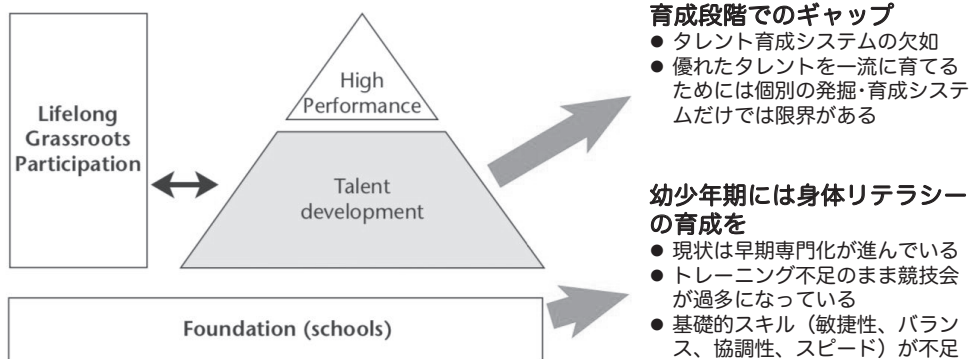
Lifelong Grassroots Participation

High Performance

Talent development

Foundation (schools)

育成段階でのギャップ
● タレント育成システムの欠如
● 優れたタレントを一流に育てるためには個別の発掘・育成システムだけでは限界がある

幼少年期には身体リテラシーの育成を
● 現状は早期専門化が進んでいる
● トレーニング不足のまま競技会が過多になっている
● 基礎的スキル（敏捷性、バランス、協調性、スピード）が不足